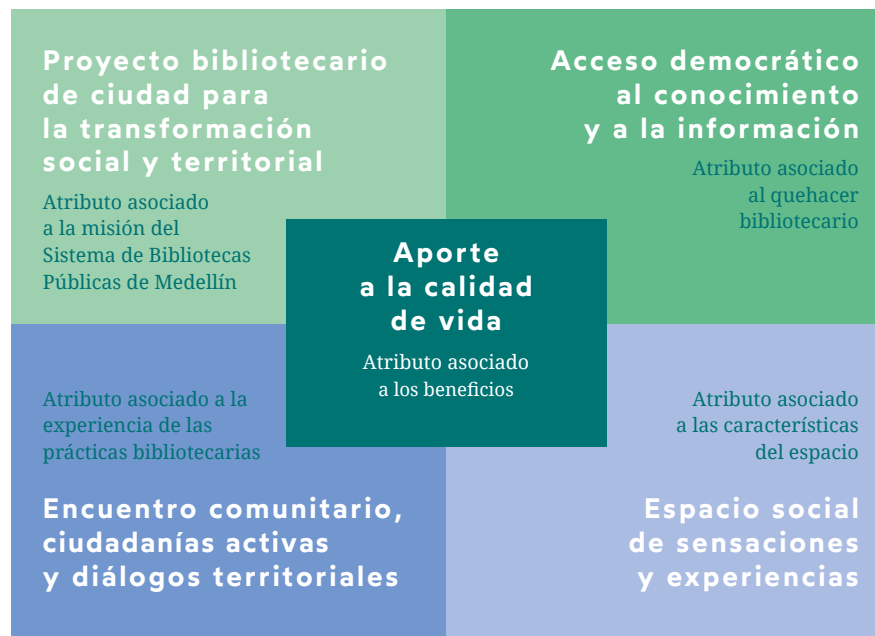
Proyecto bibliotecario de ciudad para la transformación social y territorial

Atributo asociado a la misión del Sistema de Bibliotecas Públicas de Medellín

Acceso democrático al conocimiento y a la información

Atributo asociado al quehacer bibliotecario

Aporte a la calidad de vida

Atributo asociado a los beneficios

Atributo asociado a la experiencia de las prácticas bibliotecarias

Encuentro comunitario, ciudadanías activas y diálogos territoriales

Atributo asociado a las características del espacio

Espacio social de sensaciones y experiencias